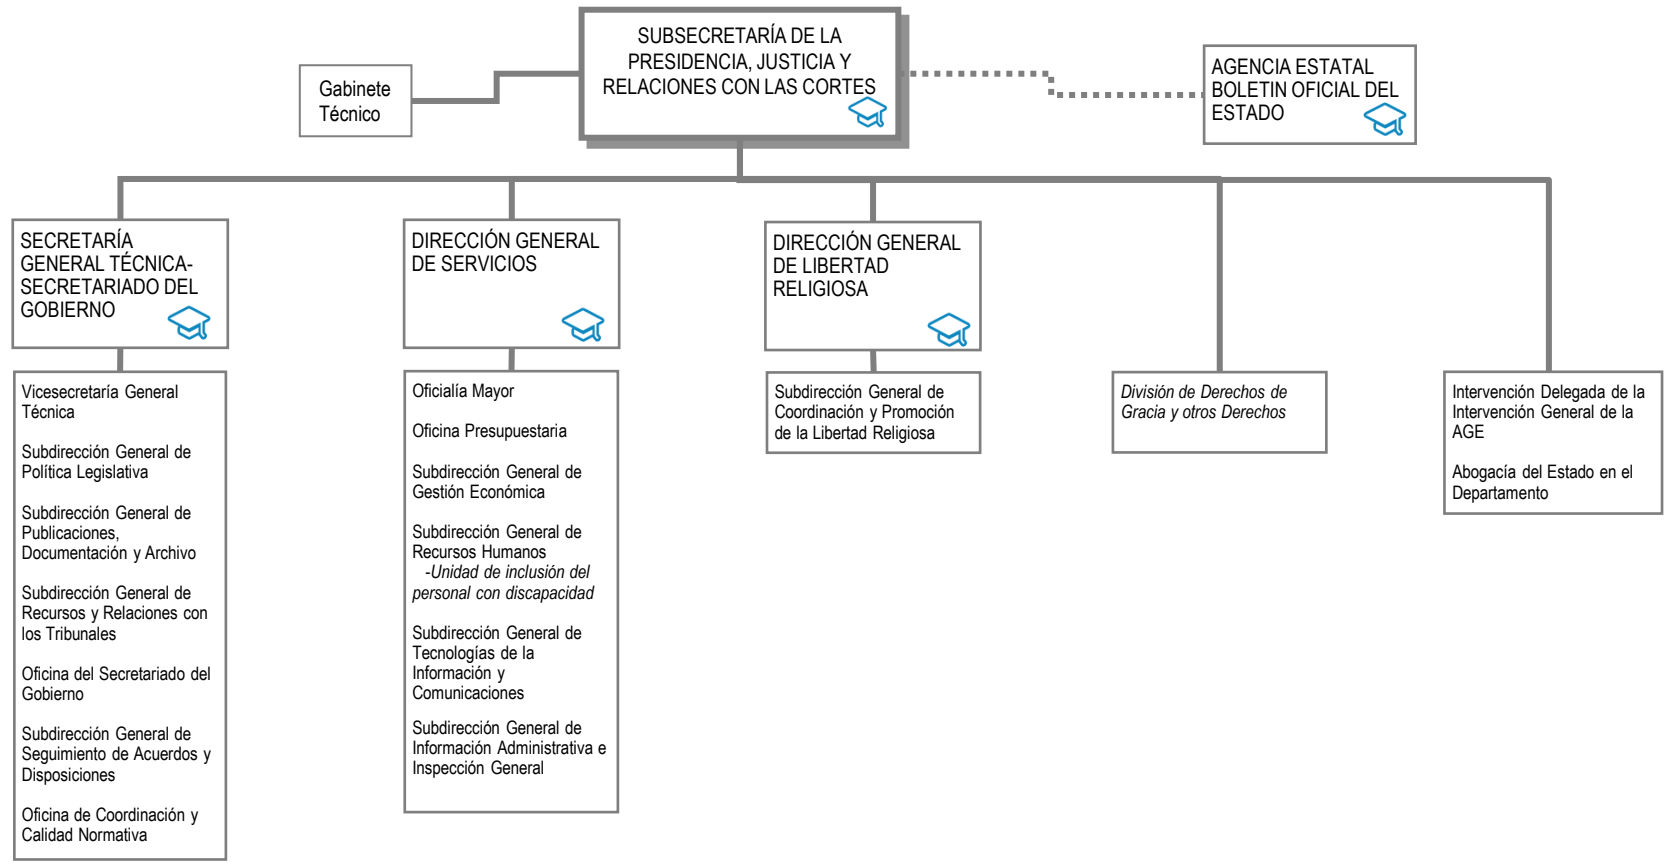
SUBSECRETARÍA DE LA PRESIDENCIA, JUSTICIA Y RELACIONES CON LAS CORTES

Gabinete Técnico

AGENCIA ESTATAL BOLETIN OFICIAL DEL ESTADO

SECRETARÍA GENERAL TÉCNICA-SECRETARIADO DEL GOBIERNO

Vicesecretaría General Técnica

Subdirección General de Política Legislativa

Subdirección General de Publicaciones, Documentación y Archivo

Subdirección General de Recursos y Relaciones con los Tribunales

Oficina del Secretariado del Gobierno

Subdirección General de Seguimiento de Acuerdos y Disposiciones

Oficina de Coordinación y Calidad Normativa

DIRECCIÓN GENERAL DE SERVICIOS

Oficialía Mayor

Oficina Presupuestaria

Subdirección General de Gestión Económica

Subdirección General de Recursos Humanos
-Unidad de inclusión del personal con discapacidad

Subdirección General de Tecnologías de la Información y Comunicaciones

Subdirección General de Información Administrativa e Inspección General

DIRECCIÓN GENERAL DE LIBERTAD RELIGIOSA

Subdirección General de Coordinación y Promoción de la Libertad Religiosa

División de Derechos de Gracia y otros Derechos

Intervención Delegada de la Intervención General de la AGE

Abogacía del Estado en el Departamento